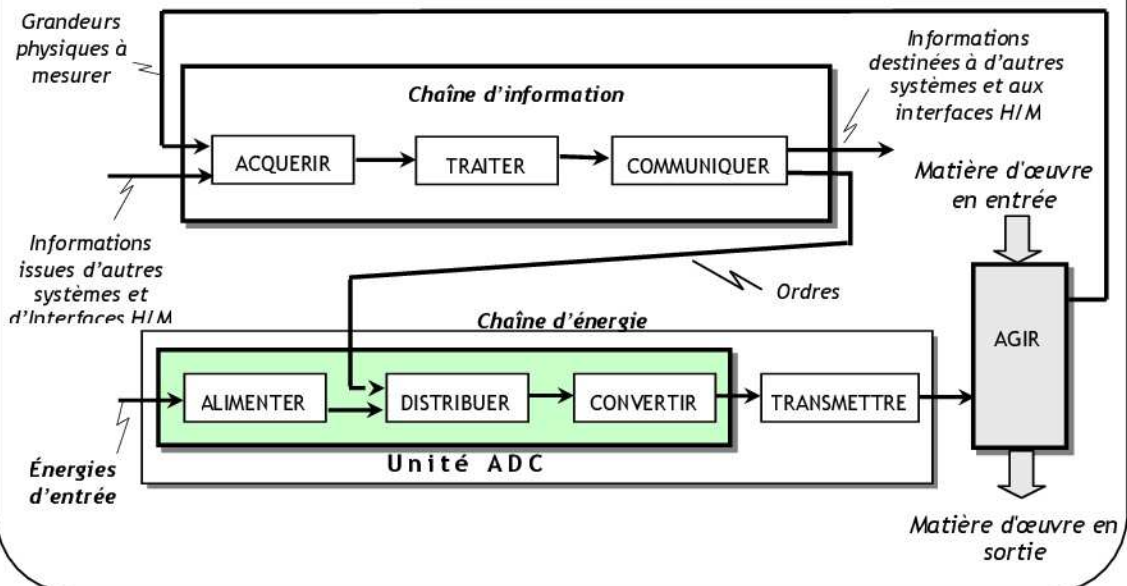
Grandeurs physiques à mesurer

Chaîne d'information

Informations destinées à d'autres systèmes et aux interfaces H/M

ACQUERIR

TRAITER

COMMUNIQUER

Matière d'œuvre en entrée

Informations issues d'autres systèmes et d'Interfaces H/M

Ordres

Chaîne d'énergie

AGIR

ALIMENTER

DISTRIBUER

CONVERTIR

TRANSMETTRE

Énergies d'entrée

Unité ADC

Matière d'œuvre en sortie